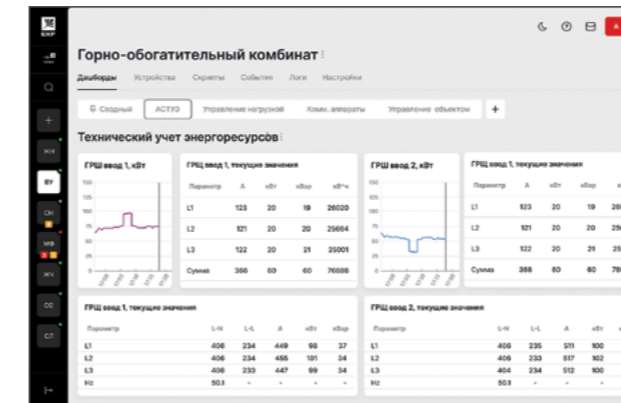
ЕНР

Горно-обогатительный комбинат

Дашборды Устройства Скрипты События Логи Настройки

Сводный АСТУЭ Управление нагрузкой Комм. аппараты Управление объектом +

Технический учет энергоресурсов

ГРЩ ввод 1, кВт

150
125
100
75
50
25
0

ГРЩ ввод 1, текущие значения

| Параметр | А | кВт | кВар | кВт*ч |
|---|---|---|---|---|
| L1 | 123 | 20 | 19 | 26020 |
| L2 | 121 | 20 | 20 | 25664 |
| L3 | 122 | 20 | 21 | 25001 |
| Сумма | 366 | 60 | 60 | 76686 |

ГРЩ ввод 2, кВт

150
125
100
75
50
25
0

ГРЩ ввод 1, текущие значения

| Параметр | А | кВт | кВар | |
|---|---|---|---|---|
| L1 | 123 | 20 | 19 | 26 |
| L2 | 121 | 20 | 20 | 25 |
| L3 | 122 | 20 | 21 | 25 |
| Сумма | 366 | 60 | 60 | 76 |

ГРЩ ввод 1, текущие значения

| Параметр | L-N | L-L | А | кВт | кВар |
|---|---|---|---|---|---|
| L1 | 406 | 234 | 449 | 98 | 37 |
| L2 | 406 | 234 | 455 | 101 | 34 |
| L3 | 406 | 233 | 447 | 99 | 34 |
| Hz | 50.1 | - | - | - | - |

ГРЩ ввод 2, текущие значения

| Параметр | L-N | L-L | А | кВт |
|---|---|---|---|---|
| L1 | 406 | 235 | 511 | 100 |
| L2 | 406 | 233 | 517 | 102 |
| L3 | 404 | 234 | 512 | 100 |
| Hz | 50.1 | - | - | - |

ЖЧ
ВУ
СН
МФ
ЖЧ
СС
СЛ